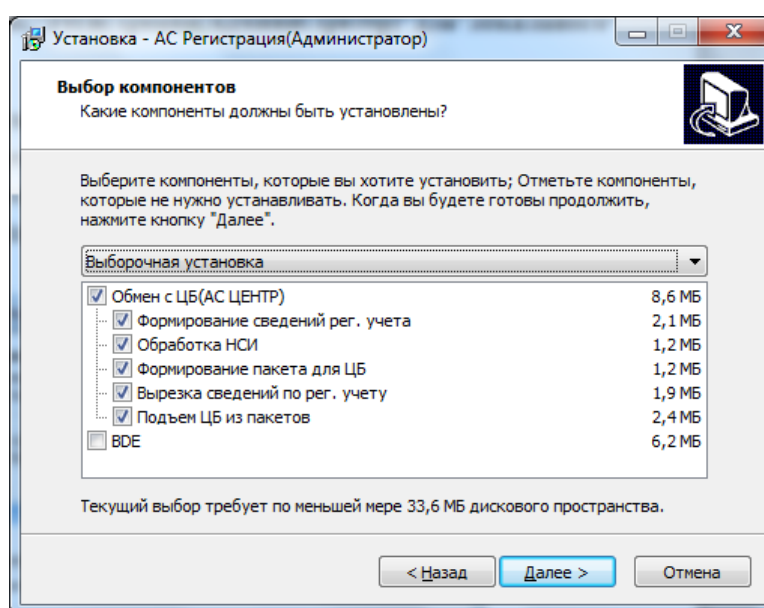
Установка - АС Регистрация(Администратор)

Выбор компонентов
Какие компоненты должны быть установлены?

Выберите компоненты, которые вы хотите установить; Отметьте компоненты, которые не нужно устанавливать. Когда вы будете готовы продолжить, нажмите кнопку "Далее".

Выборочная установка

| | |
|---|---|
| Обмен с ЦБ(АС ЦЕНТР) | 8,6 МБ |
| Формирование сведений рег. учета | 2,1 МБ |
| Обработка НСИ | 1,2 МБ |
| Формирование пакета для ЦБ | 1,2 МБ |
| Вырезка сведений по рег. учету | 1,9 МБ |
| Подъем ЦБ из пакетов | 2,4 МБ |
| BDE | 6,2 МБ |

Текущий выбор требует по меньшей мере 33,6 МБ дискового пространства.

< Назад | Далее > | Отмена